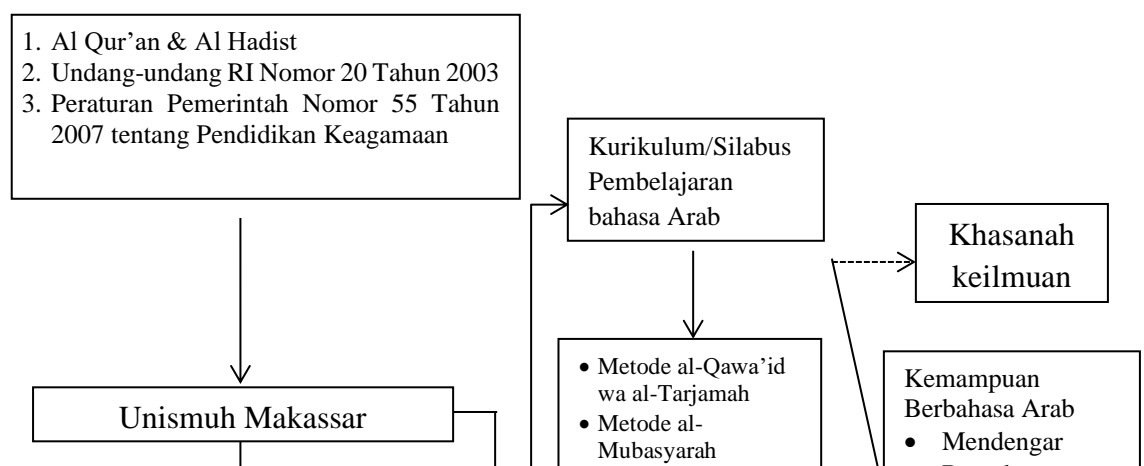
1. Al Qur'an & Al Hadist
2. Undang-undang RI Nomor 20 Tahun 2003
3. Peraturan Pemerintah Nomor 55 Tahun 2007 tentang Pendidikan Keagamaan

Kurikulum/Silabus Pembelajaran bahasa Arab

Khasanah keilmuan

Unismuh Makassar

• Metode al-Qawa'id wa al-Tarjamah
• Metode al-Mubasyarah

Kemampuan Berbahasa Arab
• Mendengar
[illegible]